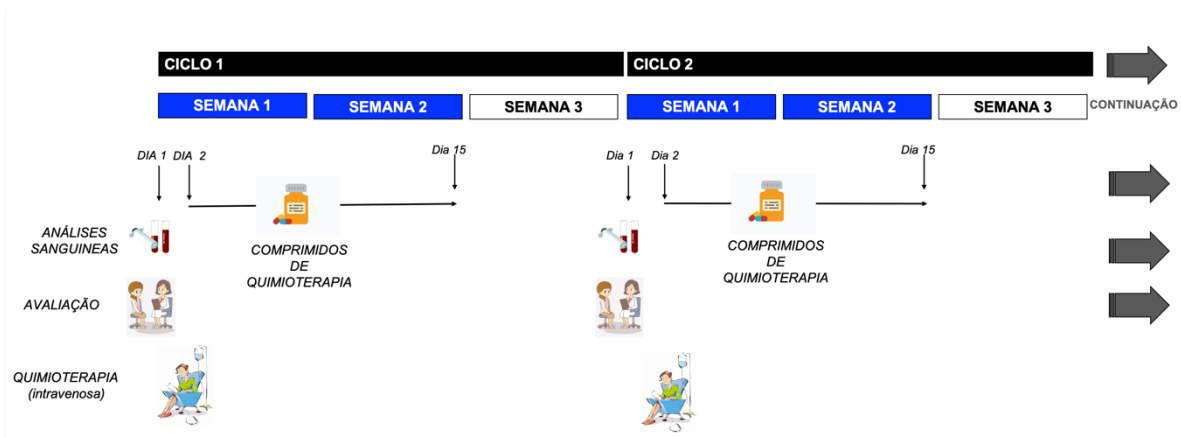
CICLO 1

CICLO 2

SEMANA 1 | SEMANA 2 | SEMANA 3 | SEMANA 1 | SEMANA 2 | SEMANA 3

CONTINUAÇÃO

DIA 1 DIA 2

Dia 15

Dia 1 Dia 2

Dia 15

ANÁLISES SANGUINEAS

COMPRIMIDOS DE QUIMIOTERAPIA

COMPRIMIDOS DE QUIMIOTERAPIA

AVALIAÇÃO

QUIMIOTERAPIA (intravenosa)